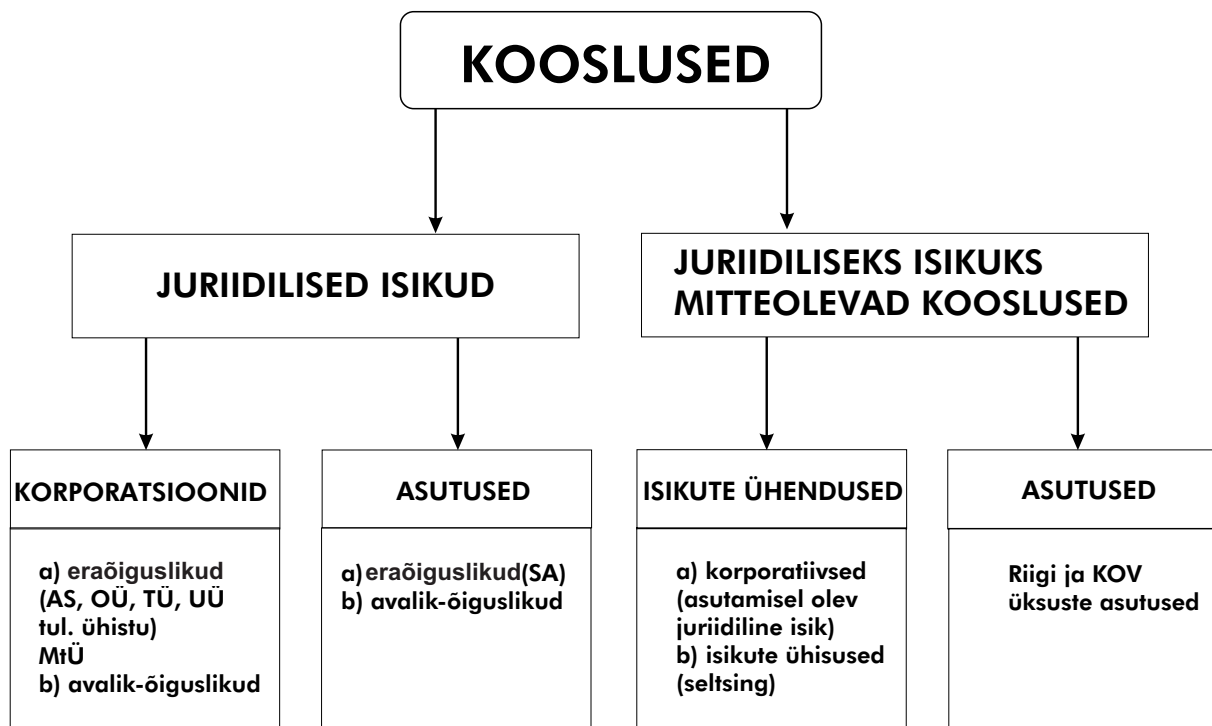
KOOSLUSED

JURIIDILISED ISIKUD

JURIIDILISEKS ISIKUKS MITTEOLEVAD KOOSLUSED

KORPORATSIOONID

a) eraõiguslikud (AS, OÜ, TÜ, UÜ tul. ühistu) MtÜ
b) avalik-õiguslikud

ASUTUSED

a) eraõiguslikud(SA)
b) avalik-õiguslikud

ISIKUTE ÜHENDUSED

a) korporatiivsed (asutamisel olev juriidiline isik)
b) isikute ühisused (seltsing)

ASUTUSED

Riigi ja KOV üksuste asutused